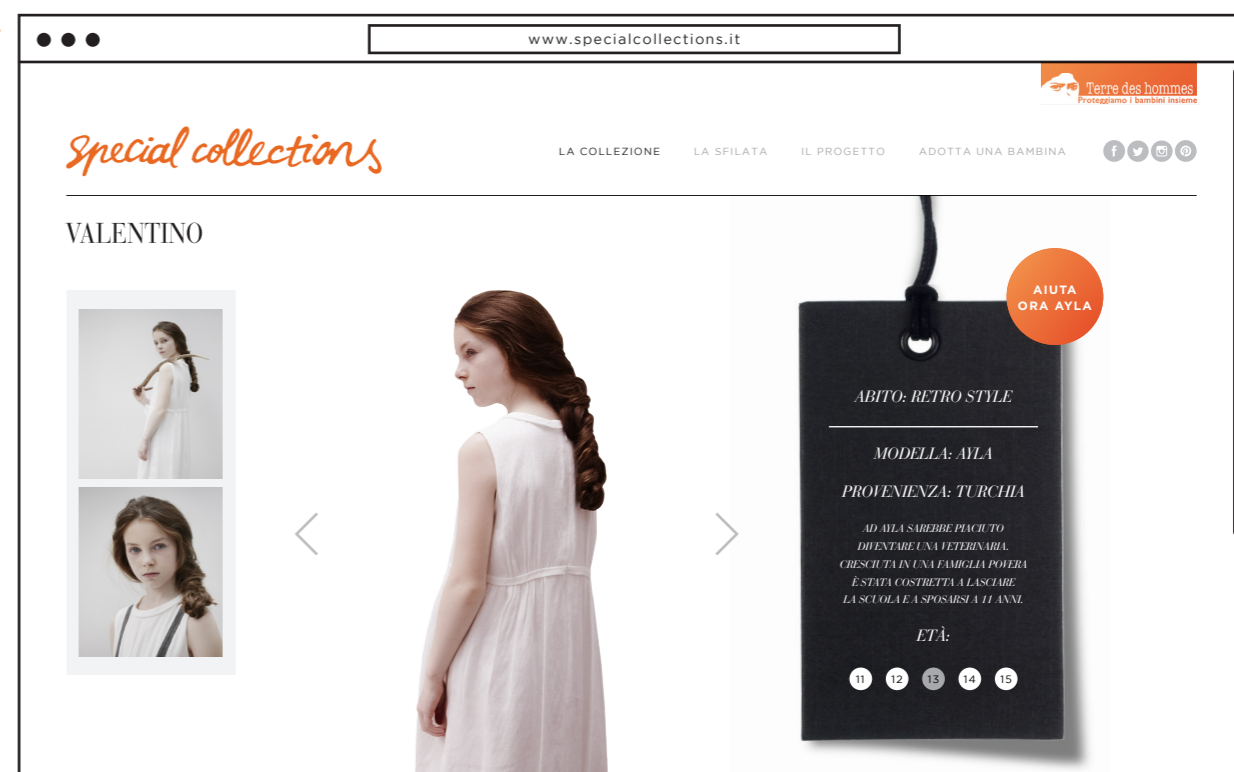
www.specialcollections.it

Terre des hommes
Proteggiamo i bambini insieme

special collections

LA COLLEZIONE LA SFILATA IL PROGETTO ADOTTA UNA BAMBINA

VALENTINO

AIUTA ORA AYLA

ABITO: RETRO STYLE

MODELLA: AYLA

PROVENIENZA: TURCHIA

AD AYLA SAREBBE PIACIUTO DIVENTARE UNA VETERINARIA. CRESCIUTA IN UNA FAMIGLIA POVERA È STATA COSTRETTA A LASCIARE LA SCUOLA E A SPOSARSI A 11 ANNI.

ETÀ:

11 12 13 14 15